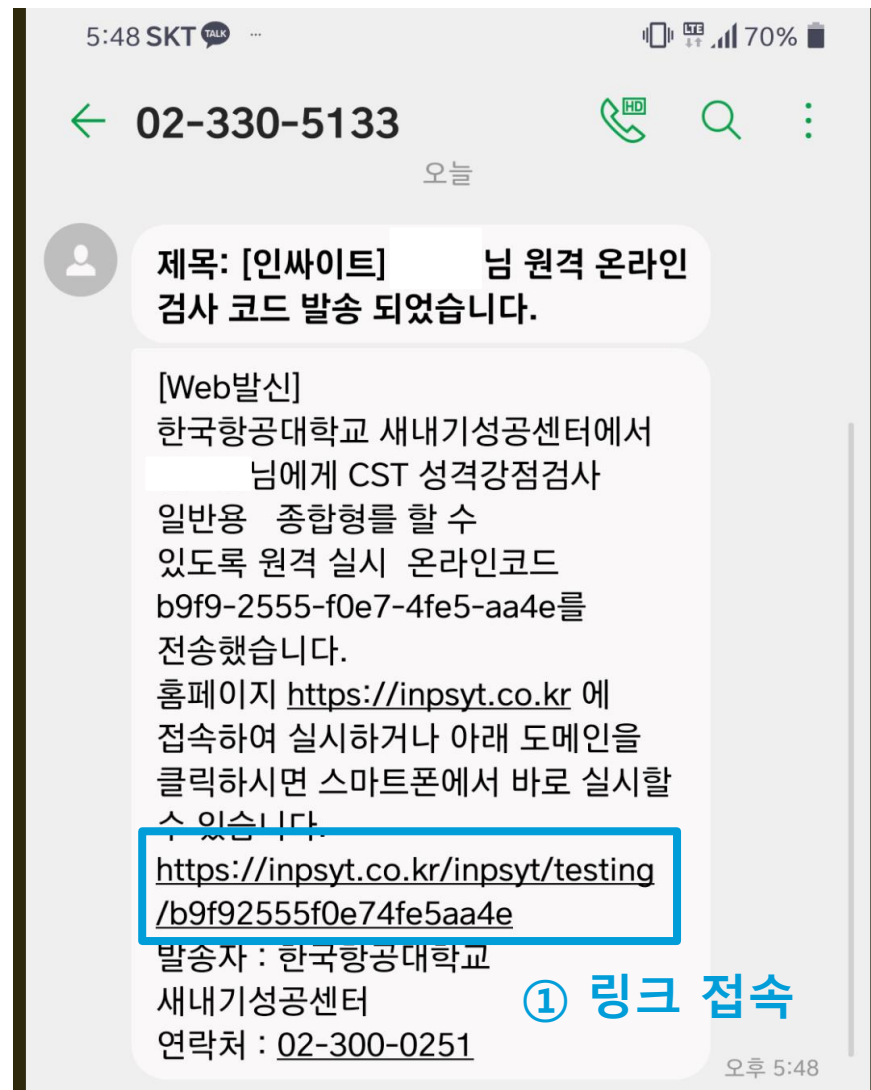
5:48 SKT TALK ··· LTE 70%

02-330-5133

오늘

제목: [인싸이트] 님 원격 온라인 검사 코드 발송 되었습니다.

[Web발신]
한국항공대학교 새내기성공센터에서 님에게 CST 성격강점검사 일반용 종합형를 할 수 있도록 원격 실시 온라인코드 b9f9-2555-f0e7-4fe5-aa4e를 전송했습니다.
홈페이지 https://inpsyt.co.kr 에 접속하여 실시하거나 아래 도메인을 클릭하시면 스마트폰에서 바로 실시할 수 있습니다.
https://inpsyt.co.kr/inpsyt/testing/b9f92555f0e74fe5aa4e
발송자 : 한국항공대학교 새내기성공센터
연락처 : 02-300-0251

① 링크 접속

오후 5:48